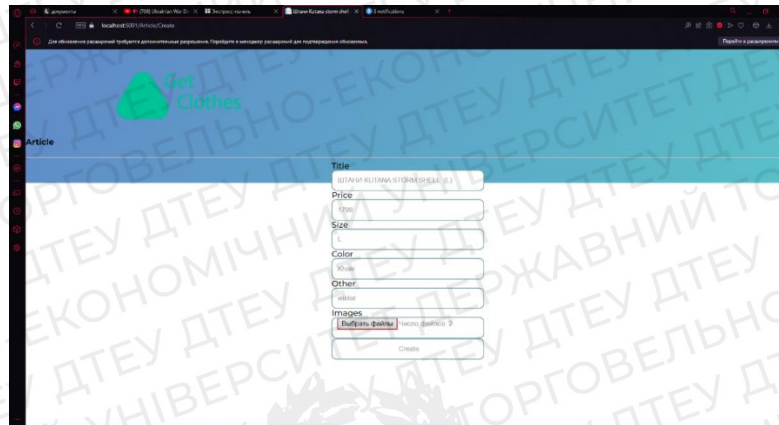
документи
(708) Ukrainian War Di
Экспресс-панель
Штани Kutana storm shell
3 notifications

localhost:5001/Article/Create

Для обновления расширений требуется дополнительные разрешения. Перейдите в менеджер расширений для подтверждения обновления.
Перейти к расширениям

Get Clothes

Article

Title
ШТАНИ KUTANA STORM SHELL (L)
Price
1700
Size
L
Color
Khaki
Other
winter
Images
Выбрать файлы Число файлов: 2
Create

ДТЕУ ДЕРЖАВНИЙ ТОРГОВЕЛЬНО-ЕКОНОМІЧНИЙ УНІВЕРСИТЕТ